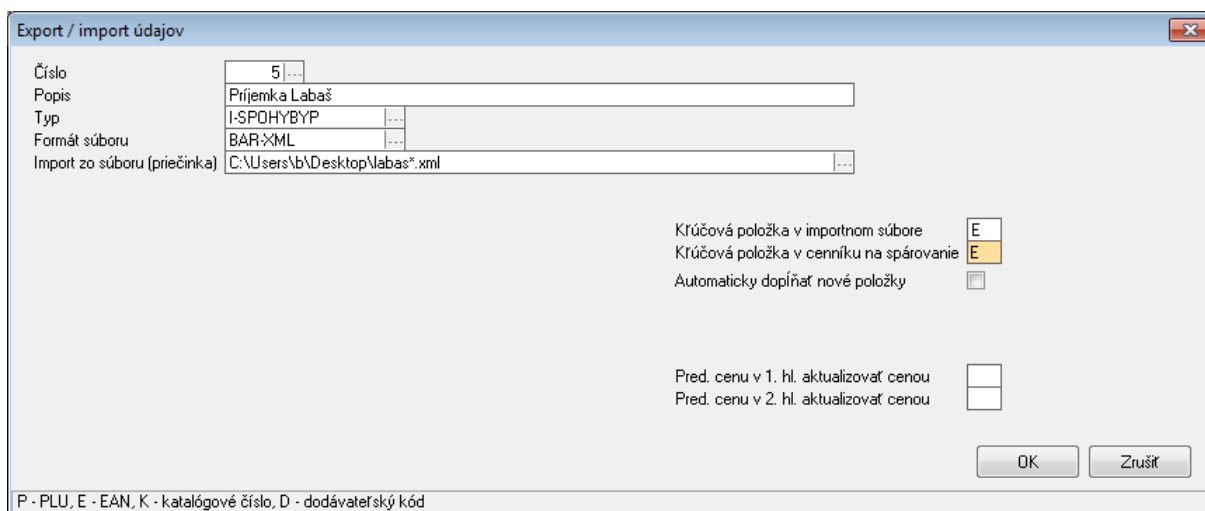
Export / import údajov

Číslo 5
Popis Príjemka Labaš
Typ I-SPOHYBYP
Formát súboru BAR-XML
Import zo súboru (priečinka) C:\Users\b\Desktop\labas*.xml

Kľúčová položka v importnom súbore E
Kľúčová položka v cenníku na spárovanie E
Automaticky dopĺňať nové položky

Pred. cenu v 1. hl. aktualizovať cenou
Pred. cenu v 2. hl. aktualizovať cenou

OK
Zrušiť

P - PLU, E - EAN, K - katalógové číslo, D - dodávateľský kód